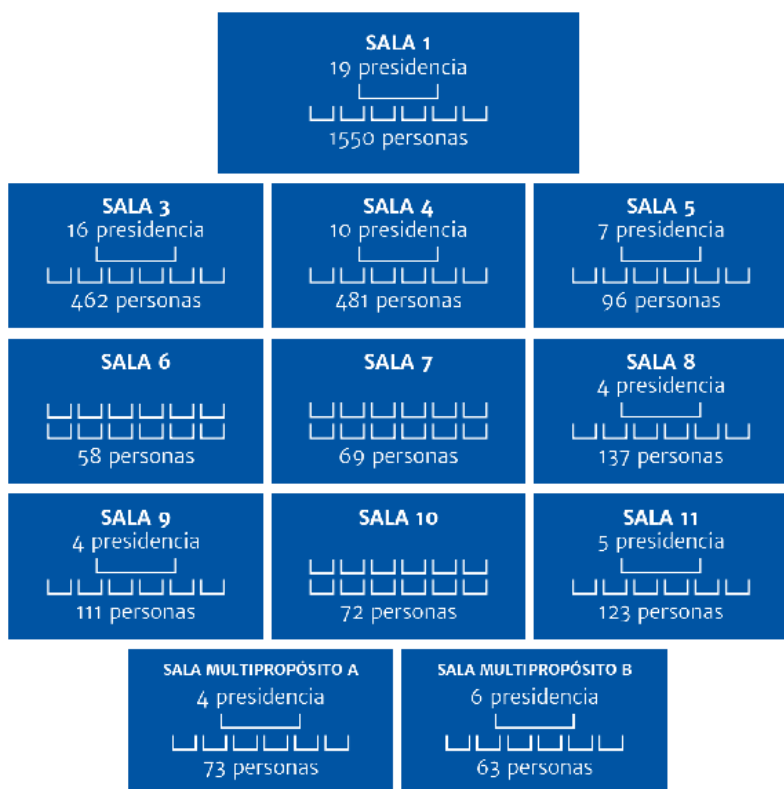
SALA 1
19 presidencia
1550 personas

SALA 3
16 presidencia
462 personas

SALA 4
10 presidencia
481 personas

SALA 5
7 presidencia
96 personas

SALA 6
58 personas

SALA 7
69 personas

SALA 8
4 presidencia
137 personas

SALA 9
4 presidencia
111 personas

SALA 10
72 personas

SALA 11
5 presidencia
123 personas

SALA MULTIPROPÓSITO A
4 presidencia
73 personas

SALA MULTIPROPÓSITO B
6 presidencia
63 personas